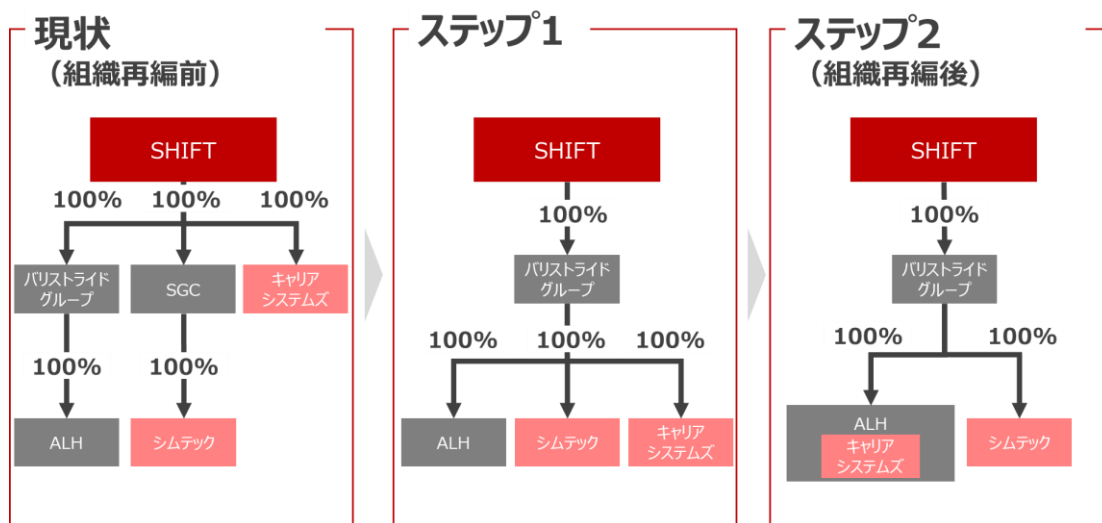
現状
（組織再編前）

SHIFT

100% 100% 100%

バリストライド グループ

SGC

キャリア システムズ

100% 100%

ALH

シムテック

ステップ1

SHIFT

100%

バリストライド グループ

100% 100% 100%

ALH

シムテック

キャリア システムズ

ステップ2
（組織再編後）

SHIFT

100%

バリストライド グループ

100% 100%

ALH
キャリア システムズ

シムテック